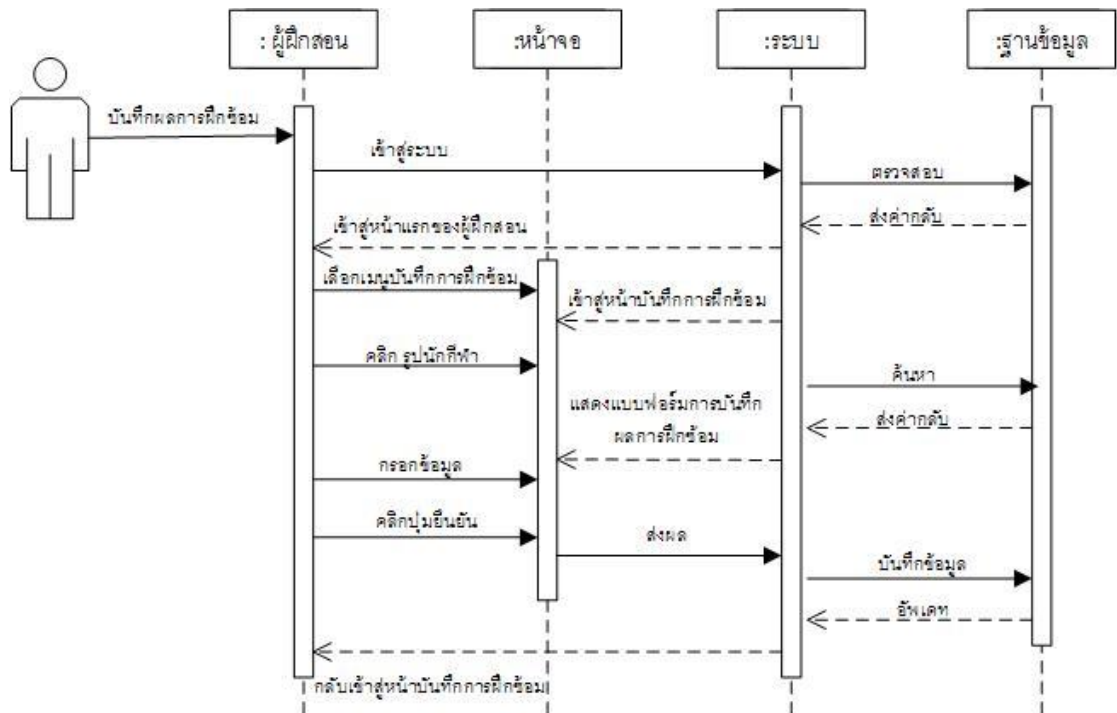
: ผู้ฝึกสอน

:หน้าจอ

:ระบบ

:ฐานข้อมูล

บันทึกผลการฝึกซ้อม

เข้าสู่ระบบ

ตรวจสอบ

ส่งค่ากลับ

เข้าสู่หน้าแรกของผู้ฝึกสอน

เลือกเมนูบันทึกการฝึกซ้อม

เข้าสู่หน้าบันทึกการฝึกซ้อม

คลิก รูปนักกีฬา

ค้นหา

แสดงแบบฟอร์มการบันทึก ผลการฝึกซ้อม

ส่งค่ากลับ

กรอกข้อมูล

คลิกปุ่มยืนยัน

ส่งผล

บันทึกข้อมูล

อัพเดท

กลับเข้าสู่หน้าบันทึกการฝึกซ้อม